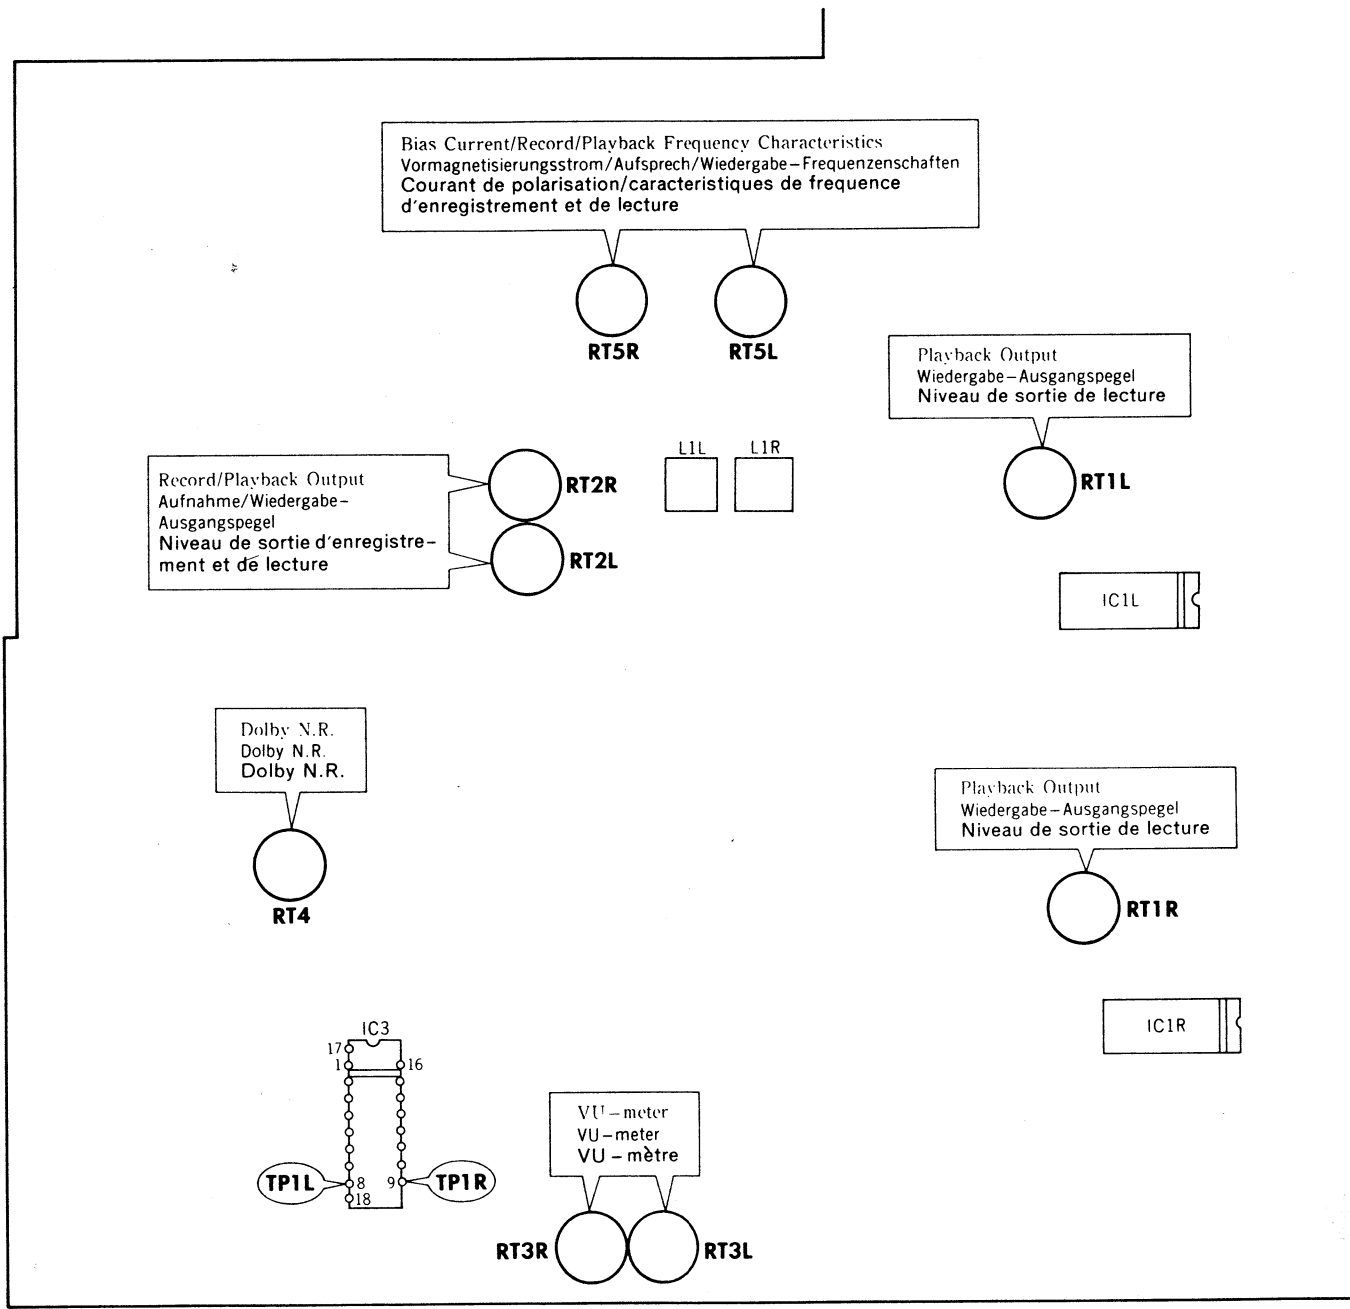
Bias Current/Record/Playback Frequency Characteristics
Vormagnetisierungsstrom/Aufsprech/Wiedergabe–Frequenzenschaften
Courant de polarisation/caracteristiques de frequence d'enregistrement et de lecture

RT5R
RT5L

Playback Output
Wiedergabe–Ausgangspegel
Niveau de sortie de lecture

RT1L

Record/Playback Output
Aufnahme/Wiedergabe-Ausgangspegel
Niveau de sortie d'enregistrement et de lecture

RT2R
RT2L

L1L
L1R

IC1L

Dolby N.R.
Dolby N.R.
Dolby N.R.

RT4

Playback Output
Wiedergabe–Ausgangspegel
Niveau de sortie de lecture

RT1R

IC1R

IC3
17
1
16
TP1L
8
18
9
TP1R

VU–meter
VU–meter
VU – mètre

RT3R
RT3L